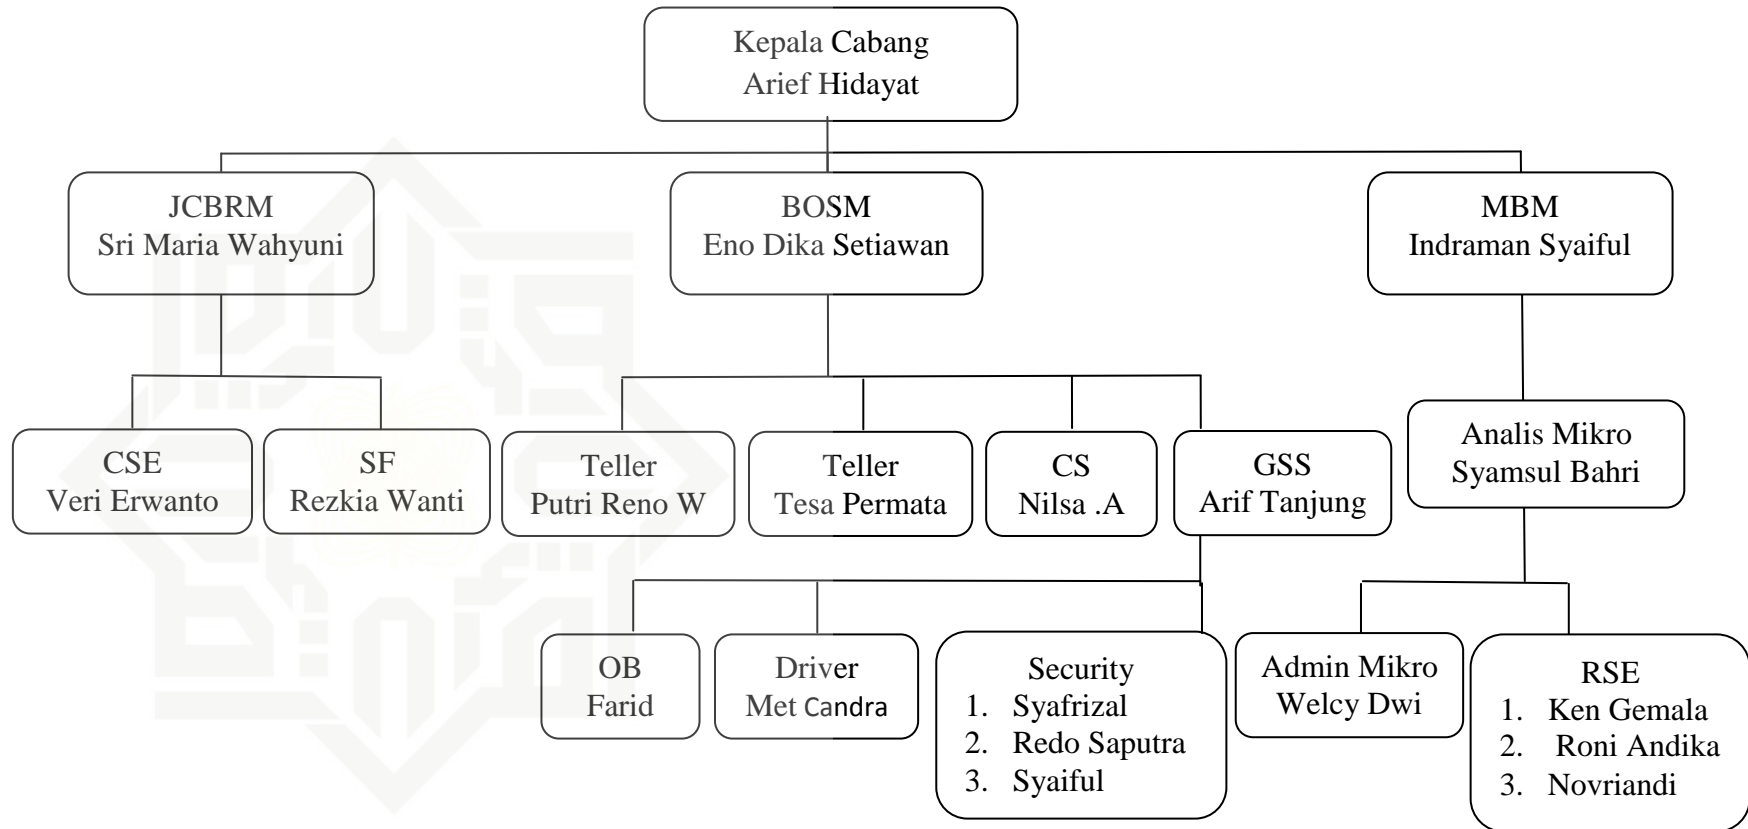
Kepala Cabang
Arief Hidayat

JCBRM
Sri Maria Wahyuni

BOSM
Eno Dika Setiawan

MBM
Indraman Syaiful

CSE
Veri Erwanto

SF
Rezkia Wanti

Teller
Putri Reno W

Teller
Tesa Permata

CS
Nilsa .A

GSS
Arif Tanjung

Analis Mikro
Syamsul Bahri

OB
Farid

Driver
Met Candra

Security
1. Syafrizal
2. Redo Saputra
3. Syaiful

Admin Mikro
Welcy Dwi

RSE
1. Ken Gemala
2. Roni Andika
3. Novriandi